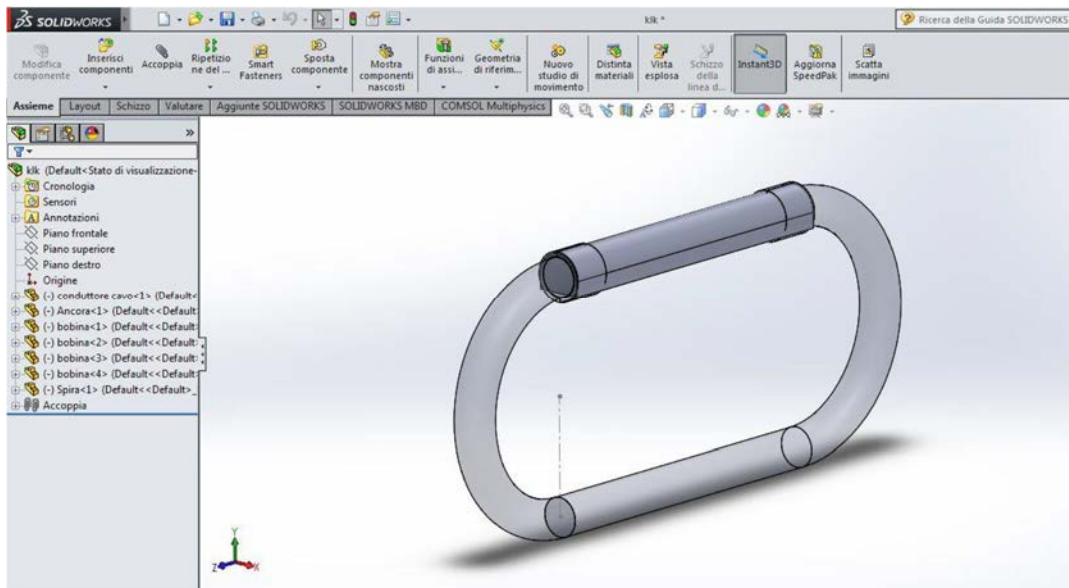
SOLIDWORKS

klk *

Ricerca della Guida SOLIDWORKS

Modifica componente
Inserisci componenti
Accoppia
Ripetizione del ...
Smart Fasteners
Sposta componente
Mostra componenti nascosti
Funzioni di assi...
Geometria di riferim...
Nuovo studio di movimento
Distinta materiali
Vista esplosa
Schizzo della linea d...
Instant3D
Aggiorna SpeedPak
Scatta immagini

Assieme | Layout | Schizzo | Valutare | Aggiunte SOLIDWORKS | SOLIDWORKS MBD | COMSOL Multiphysics

klk (Default<Stato di visualizzazione-
Cronologia
Sensori
Annotazioni
Piano frontale
Piano superiore
Piano destro
Origine
(-) conduttore cavo<1> (Default<
(-) Ancora<1> (Default<<Default
(-) bobina<1> (Default<<Default
(-) bobina<2> (Default<<Default
(-) bobina<3> (Default<<Default
(-) bobina<4> (Default<<Default
(-) Spira<1> (Default<<Default>_
Accoppia

Y
Z
X